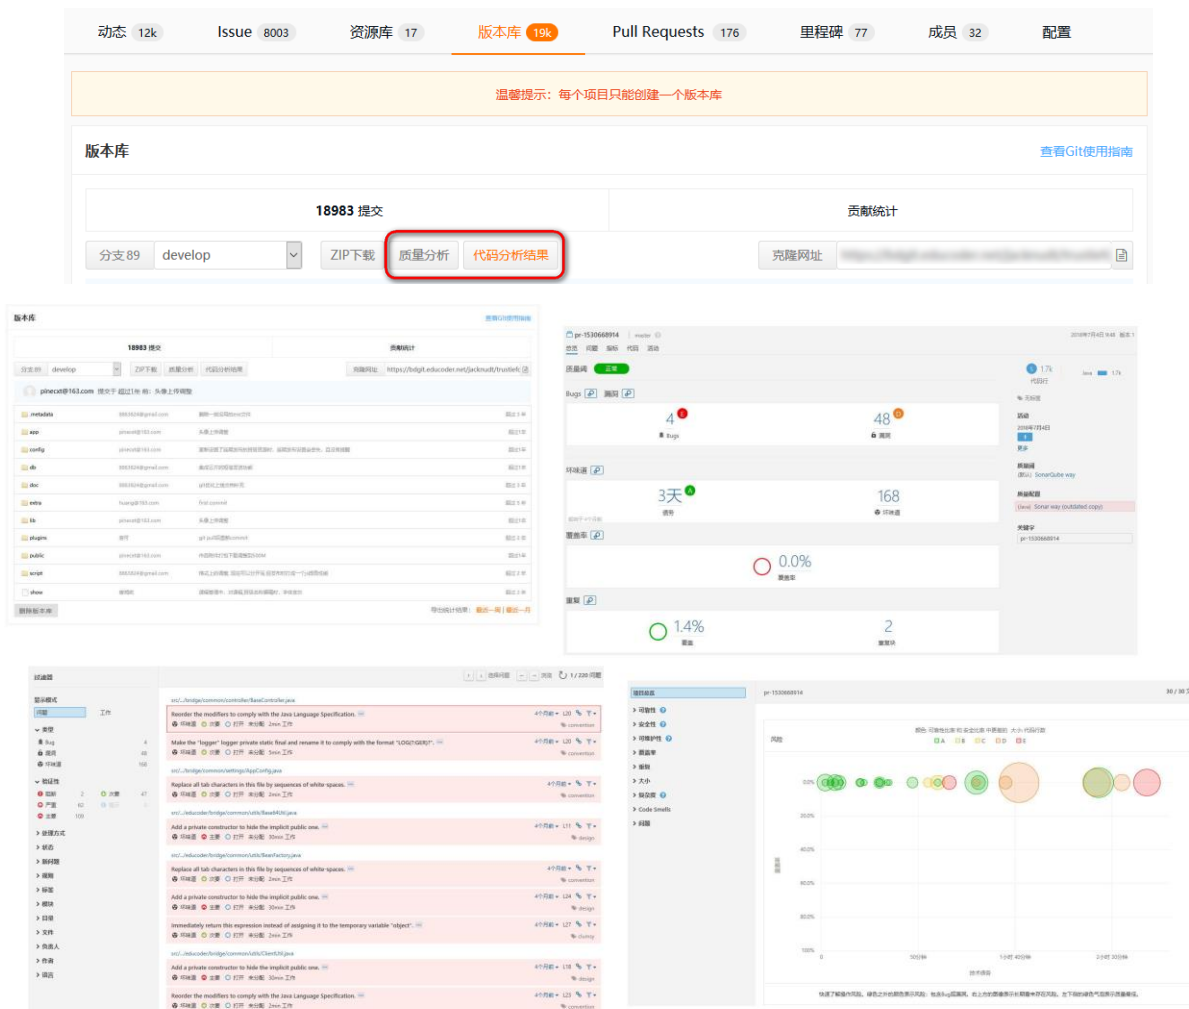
动态 12k Issue 8003 资源库 17 版本库 19k Pull Requests 176 里程碑 77 成员 32 配置

温馨提示：每个项目只能创建一个版本库

版本库

查看Git使用指南

18983 提交

贡献统计

分支 89 develop ZIP下载 质量分析 代码分析结果 克隆网址 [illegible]

版本库

查看Git使用指南

18983 提交

贡献统计

分支 89 develop ZIP下载 质量分析 代码分析结果 克隆网址 https://bdgit.educoder.net/jacknudt/trustie

pinecxt@163.com 提交于 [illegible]

metadata
app
config
db
doc
extra
lib
plugins
public
script
show

删除版本库

pr-1530668914 master

质量阈 正常

Bugs 漏洞

4 Bugs

48 漏洞

坏味道

3天 债务

168 坏味道

覆盖率

0.0% 覆盖率

重复

1.4% 重复

2 重复块

1.7k 代码行

Java 1.7k

活动 2018年7月4日

质量阈 (默认) SonarQube way

质量配置 (Java) Sonar way (outdated copy)

关键字 pr-1530668914

1 / 226 问题

src/.../bridge/common/controller/BaseController.java

Reorder the modifiers to comply with the Java Language Specification.

Make the "logger" logger private static final and rename it to comply with the format "LOG(?:GER)?".

src/.../bridge/common/settings/AppConfig.java

Replace all tab characters in this file by sequences of white-spaces.

src/.../educoder/bridge/common/utils/Base64Util.java

Add a private constructor to hide the implicit public one.

src/.../educoder/bridge/common/utils/BeanFactory.java

Replace all tab characters in this file by sequences of white-spaces.

Add a private constructor to hide the implicit public one.

Immediately return this expression instead of assigning it to the temporary variable "object".

src/.../educoder/bridge/common/utils/ClientUtil.java

Add a private constructor to hide the implicit public one.

Reorder the modifiers to comply with the Java Language Specification.

pr-1530668914

30 / 30

可靠性
安全性
可维护性
覆盖率
重复
大小
复杂度
Code Smells
问题

风险

A B C D E

0.0%
20.0%
40.0%
60.0%
80.0%
100%